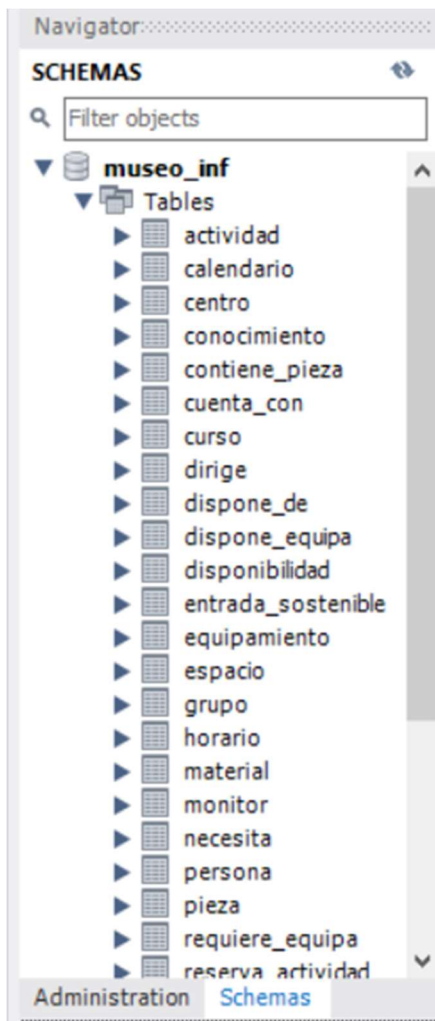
Navigator

SCHEMAS

Filter objects

museo_inf

Tables

actividad

calendario

centro

conocimiento

contiene_pieza

cuenta_con

curso

dirige

dispone_de

dispone_equipa

disponibilidad

entrada_sostenible

equipamiento

espacio

grupo

horario

material

monitor

necesita

persona

pieza

requiere_equipa

reserva_actividad

Administration Schemas